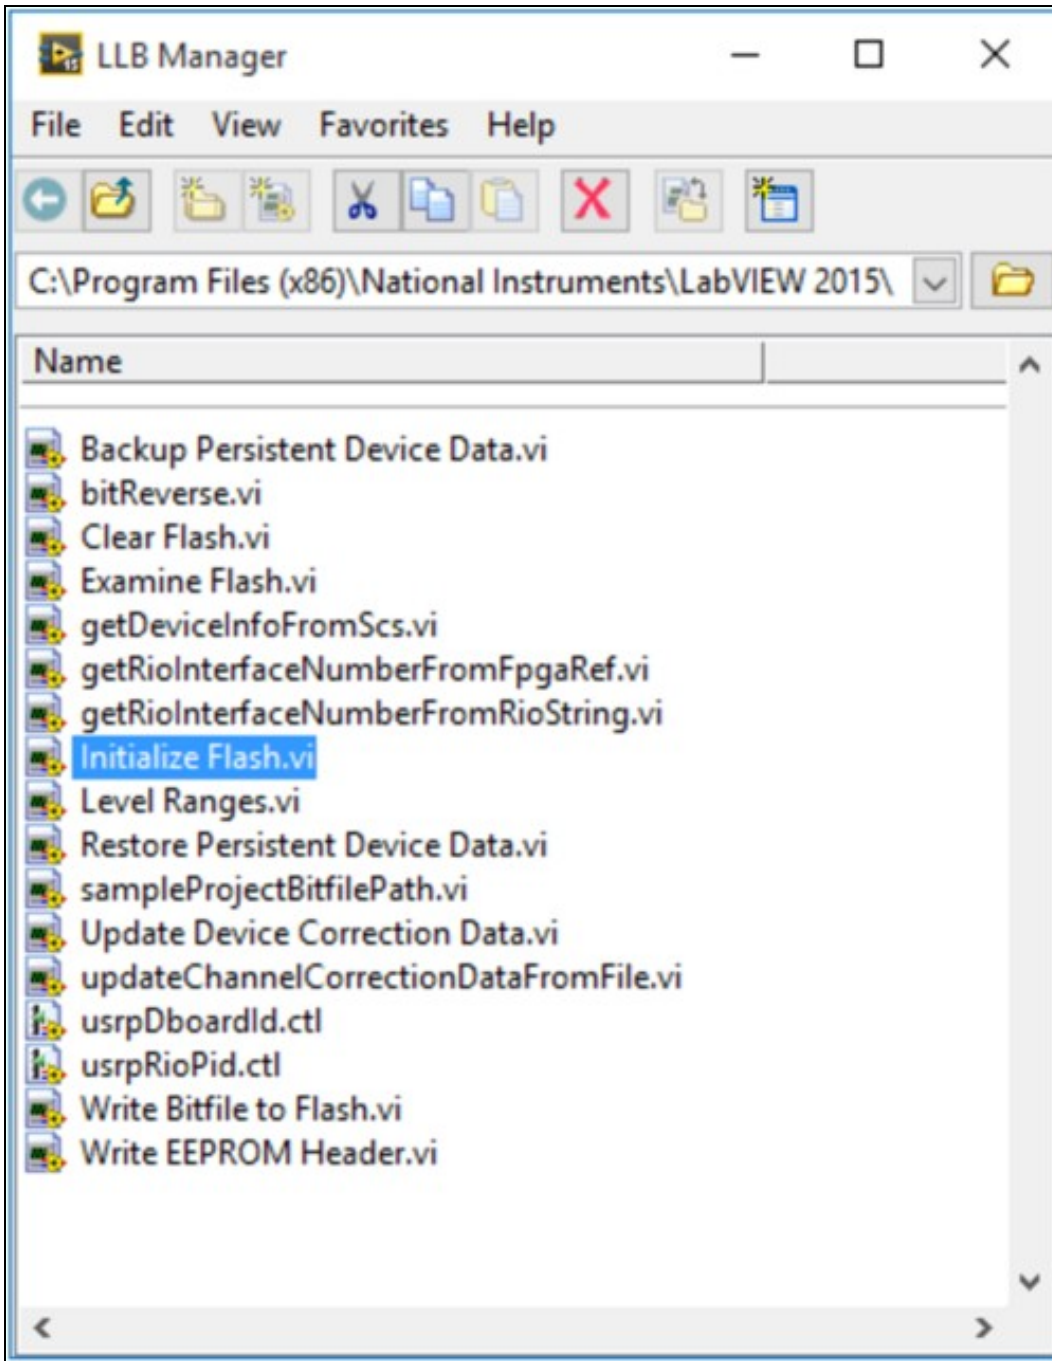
LLB Manager

File Edit View Favorites Help

C:\Program Files (x86)\National Instruments\LabVIEW 2015\

Name

Backup Persistent Device Data.vi
bitReverse.vi
Clear Flash.vi
Examine Flash.vi
getDeviceInfoFromScs.vi
getRioInterfaceNumberFromFpgaRef.vi
getRioInterfaceNumberFromRioString.vi
Initialize Flash.vi
Level Ranges.vi
Restore Persistent Device Data.vi
sampleProjectBitfilePath.vi
Update Device Correction Data.vi
updateChannelCorrectionDataFromFile.vi
usrpDboardId.ctl
usrpRioPid.ctl
Write Bitfile to Flash.vi
Write EEPROM Header.vi